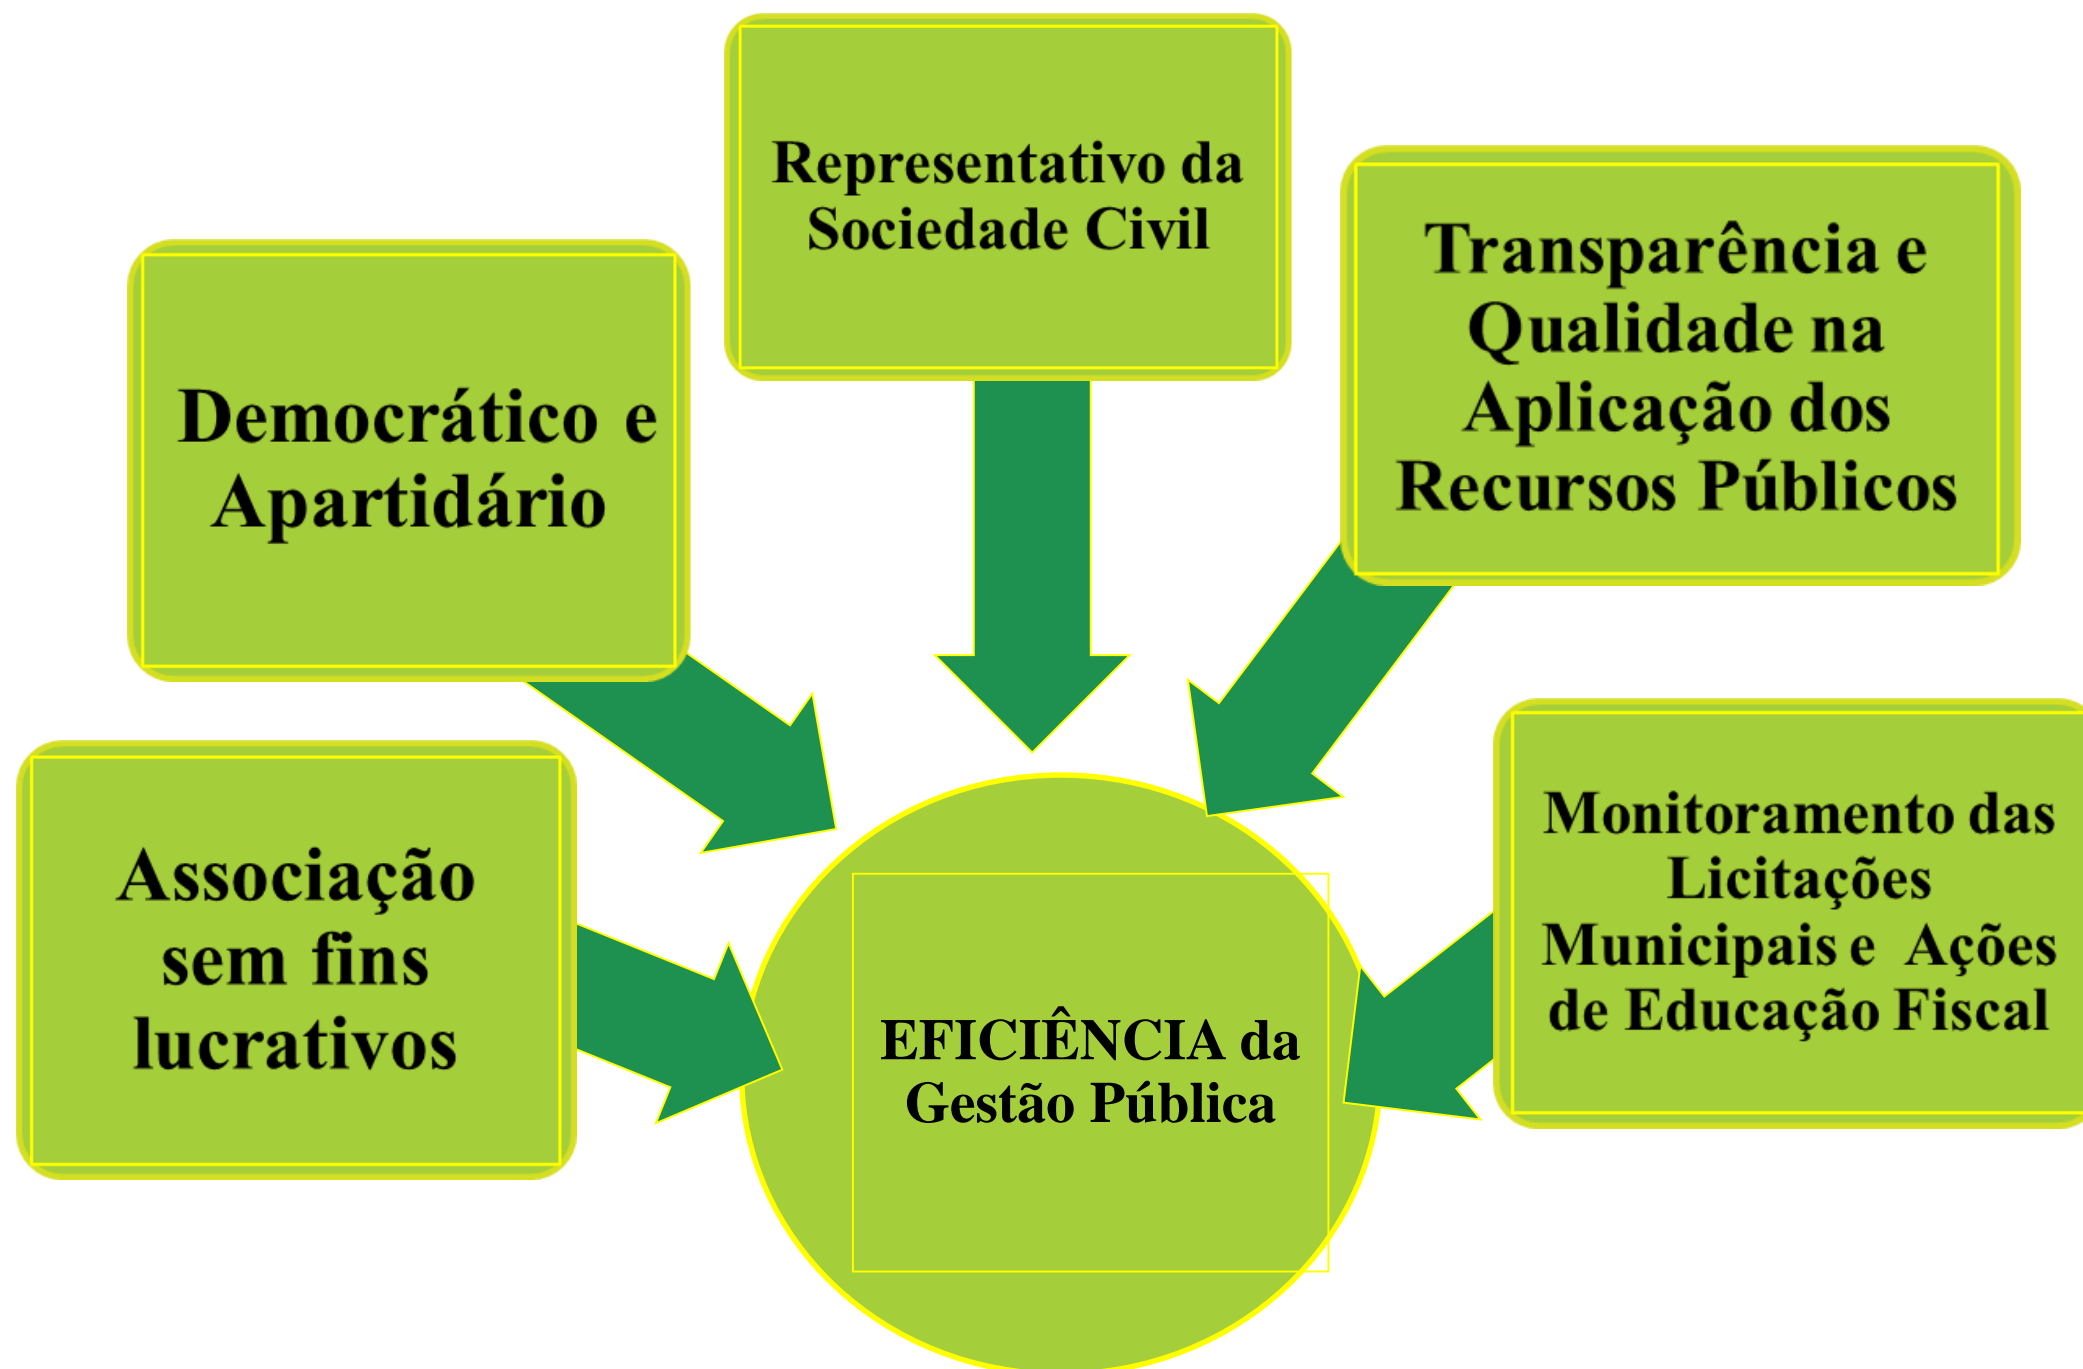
Representativo da Sociedade Civil

Democrático e Apartidário

Transparência e Qualidade na Aplicação dos Recursos Públicos

Associação sem fins lucrativos

EFICIÊNCIA da Gestão Pública

Monitoramento das Licitações Municipais e Ações de Educação Fiscal